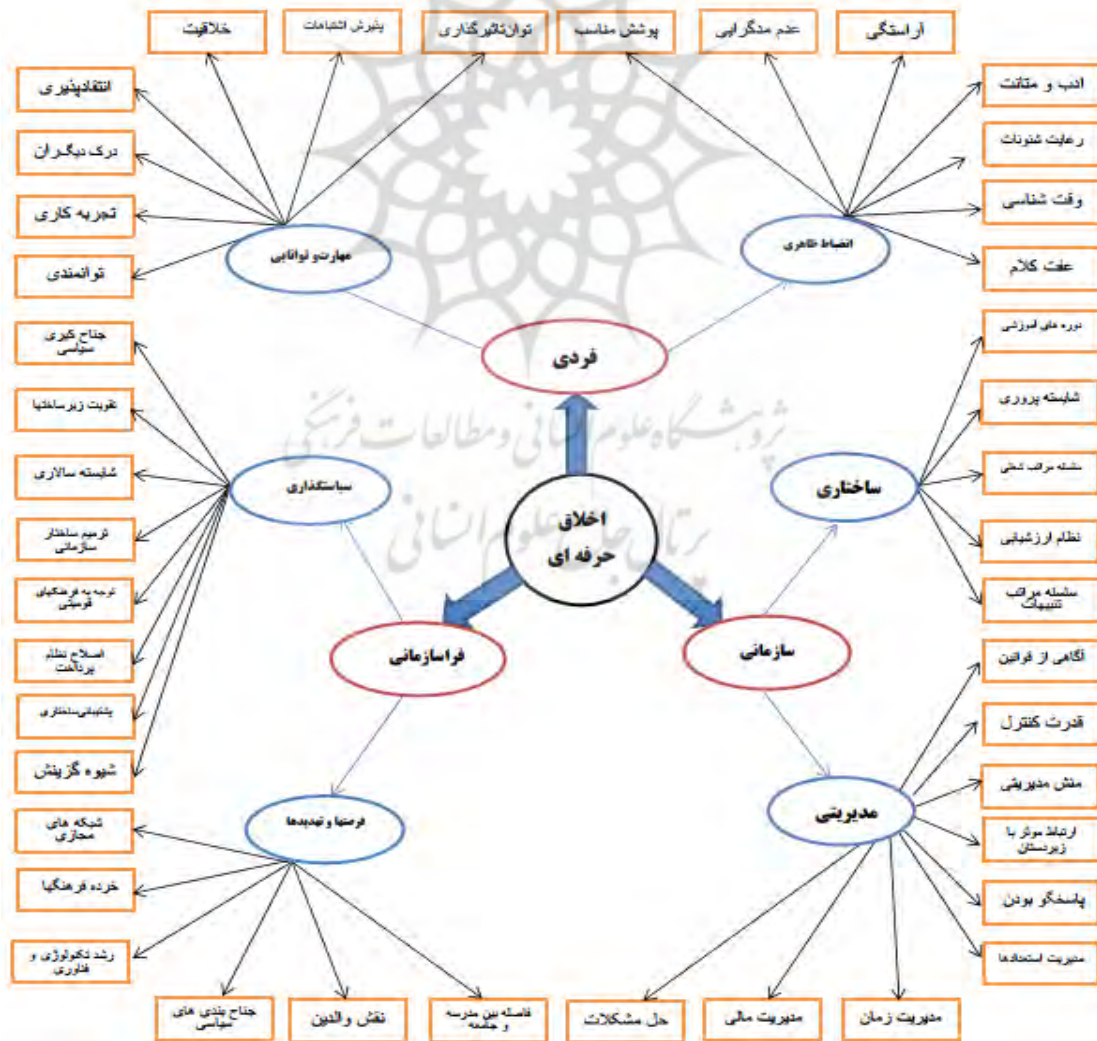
خلاقیت
پذیرش اشتباهات
توان تاثیرگذاری
پوشش مناسب
عدم مدگرایی
آراستگی

انتقادپذیری
درک دیگران
تجربه کاری
توانمندی

ادب و متانت
رعایت شئونات
وقت شناسی
عفت کلام

مهارت و توانایی
انضباط ظاهری

فردی

جناح گیری سیاسی
تقویت زیرساختها
شایسته سالاری
ترمیم ساختار سازمانی
توجه به فرهنگهای قومیتی
اصلاح نظام پرداخت
پشتیبانی ساختاری
شیوه گزینش

سیاستگذاری

اخلاق حرفه ای

ساختاری

دوره های آموزشی
شایسته پروری
سلسله مراتب شغلی
نظام ارزشیابی
سلسله مراتب تنبیهات

فراسازمانی
سازمانی

آگاهی از قوانین
قدرت کنترل
منش مدیریتی
ارتباط موثر با زیردستان
پاسخگو بودن
مدیریت استعدادها

فرصتها و تهدیدها
مدیریتی

شبکه های مجازی
خرده فرهنگها
رشد تکنولوژی و فناوری

جناح بندی های سیاسی
نقش والدین
فاصله بین مدرسه و جامعه
حل مشکلات
مدیریت مالی
مدیریت زمان

پژوهشگاه علوم انسانی و مطالعات فرهنگی
پرتال جامع علوم انسانی